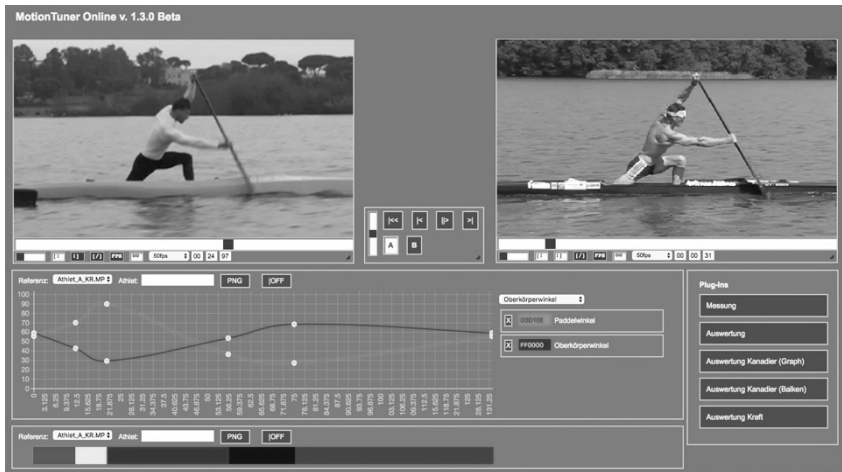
MotionTuner Online v. 1.3.0 Beta

|<< |< |> >|

A B

50fps 00 24 97

50fps 00 00 31

Referenz: Athlet_A_KR.MP Athlet: PNG |OFF

Oberkörperwinkel

X 00D10E Paddelwinkel

X FF0000 Oberkörperwinkel

100
90
80
70
60
50
40
30
20
10
0

0 3.125 6.25 9.375 12.5 15.625 18.75 21.875 25 28.125 31.25 34.375 37.5 40.625 43.75 46.875 50 53.125 56.25 59.375 62.5 65.625 68.75 71.875 75 78.125 81.25 84.375 87.5 90.625 93.75 96.875 100 103.125 106.25 109.375 112.5 115.625 118.75 121.875 125 128.125 131.25

Plug-Ins

Messung

Auswertung

Auswertung Kanadier (Graph)

Auswertung Kanadier (Balken)

Auswertung Kraft

Referenz: Athlet_A_KR.MP Athlet: PNG |OFF